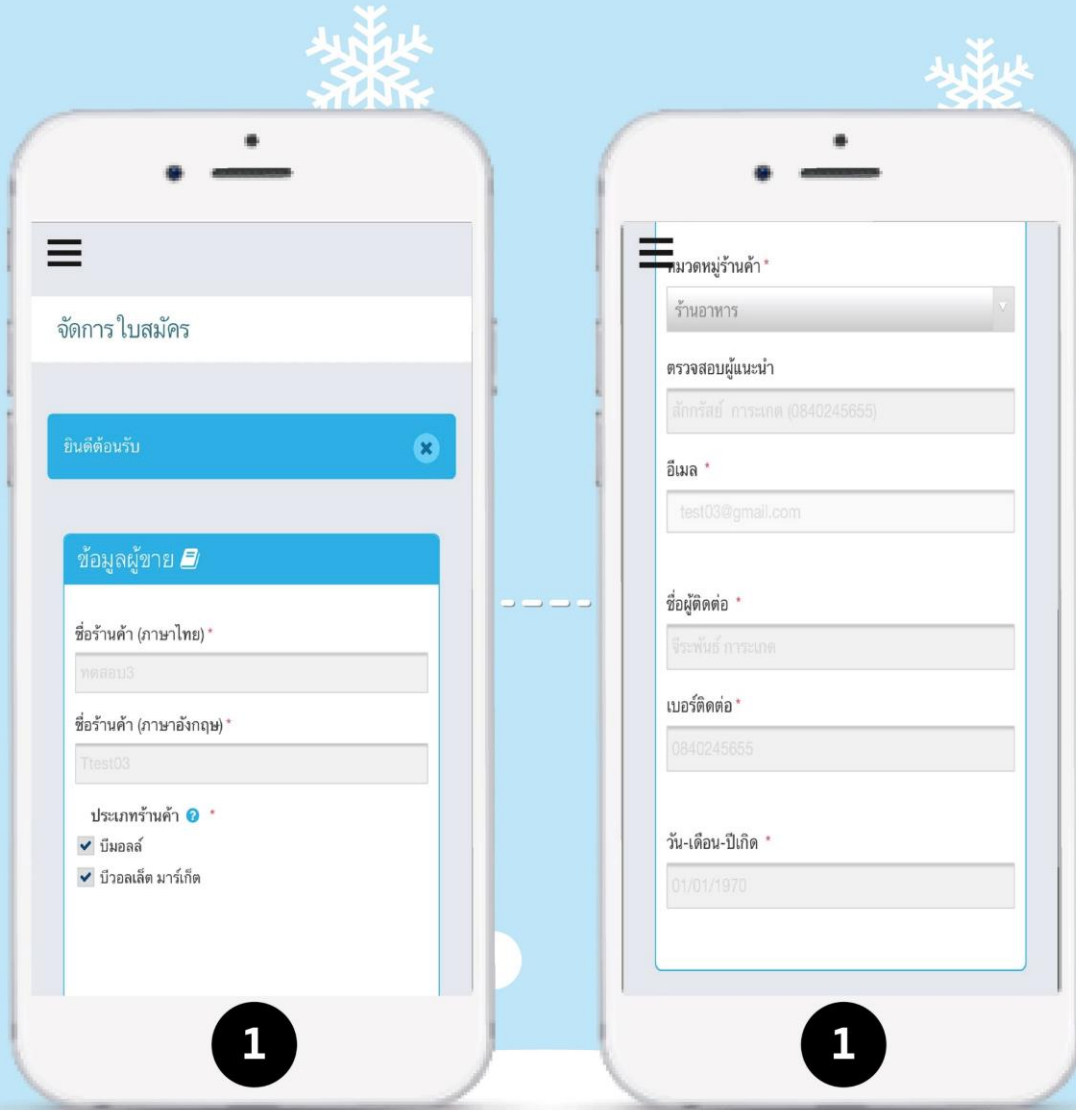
จัดการใบสมัคร

ยินดีต้อนรับ

ข้อมูลผู้ขาย

ชื่อร้านค้า (ภาษาไทย) *

ทดสอบ3

ชื่อร้านค้า (ภาษาอังกฤษ) *

Ttest03

ประเภทร้านค้า *

บีมอลล์

บีวอลเล็ต มาร์เก็ต

1

หมวดหมู่ร้านค้า *

ร้านอาหาร

ตรวจสอบผู้แนะนำ

ลักทรัสย์ การะเกด (0840245655)

อีเมล *

test03@gmail.com

ชื่อผู้ติดต่อ *

จีระพันธ์ การะเกด

เบอร์ติดต่อ *

0840245655

วัน-เดือน-ปีเกิด *

01/01/1970

1